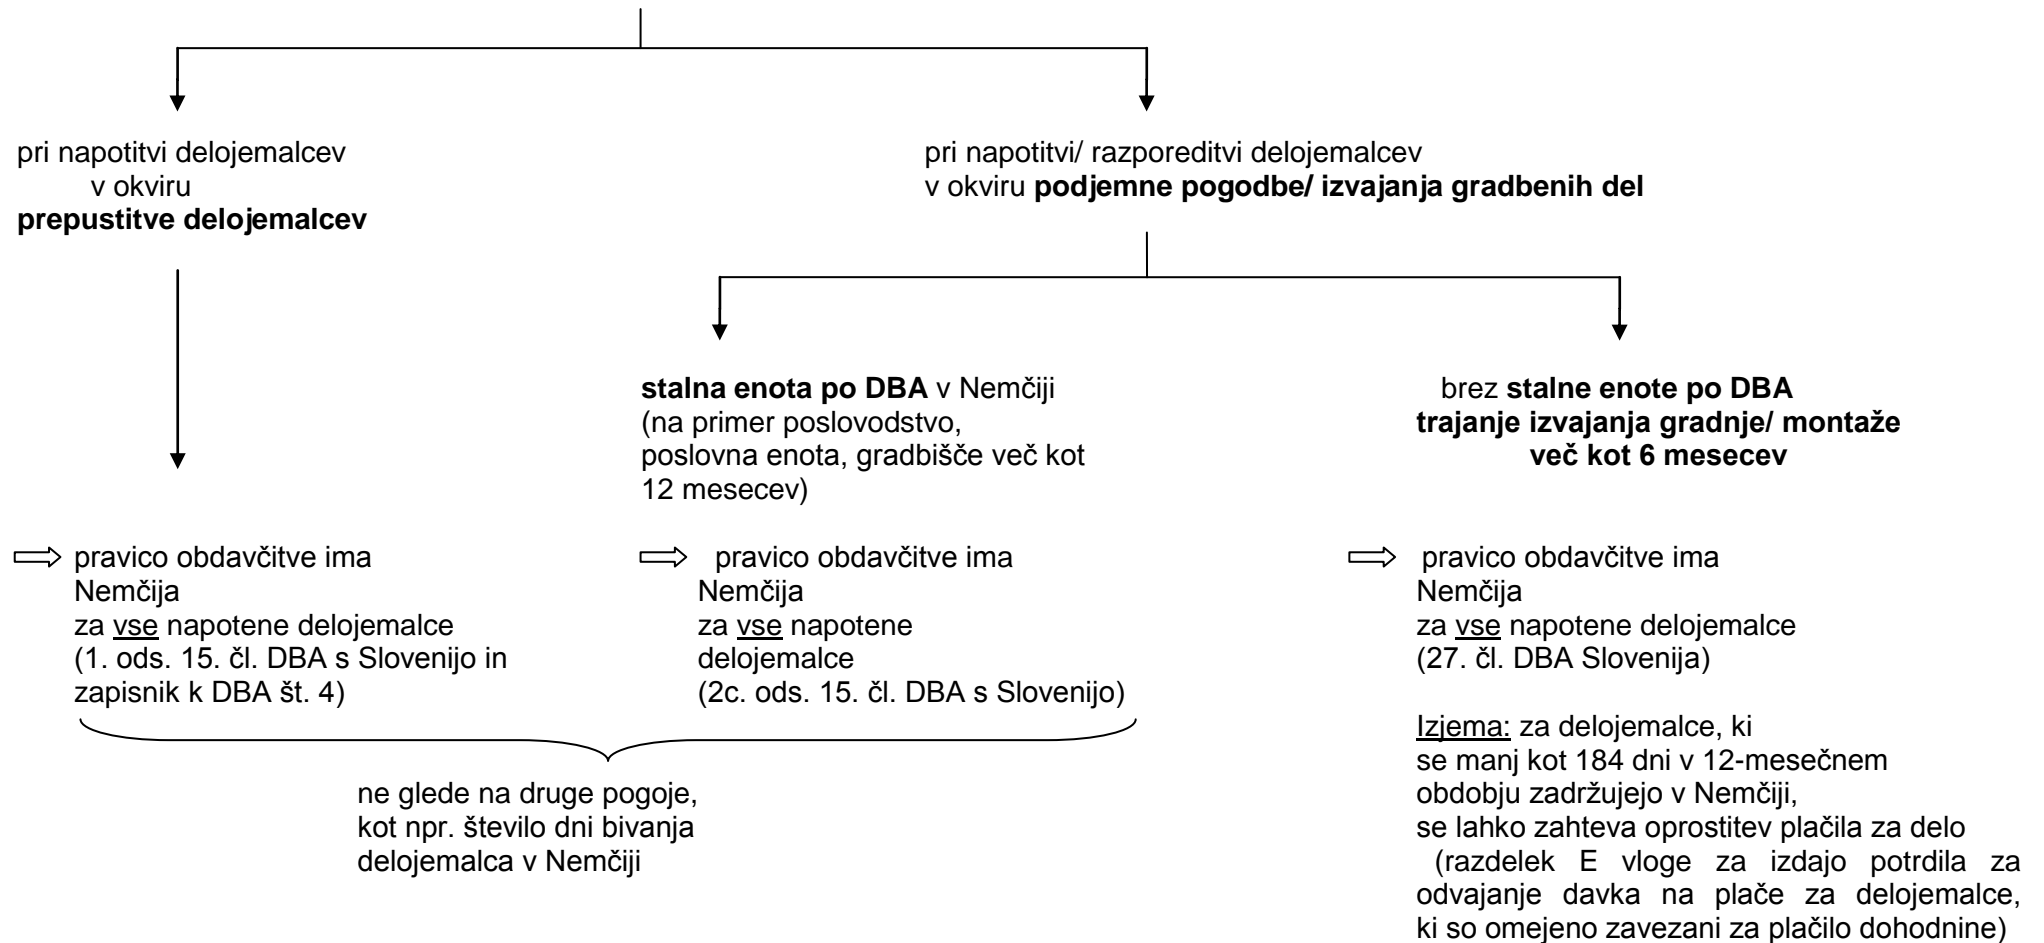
pri napotitvi delojemalcev v okviru **prepustitve delojemalcev**

pri napotitvi/ razporeditvi delojemalcev v okviru **podjemne pogodbe/ izvajanja gradbenih del**

**stalna enota po DBA** v Nemčiji (na primer poslovodstvo, poslovna enota, gradbišče več kot 12 mesecev)

brez **stalne enote po DBA trajanje izvajanja gradnje/ montaže več kot 6 mesecev**

⟹ pravico obdavčitve ima Nemčija za vse napotene delojemalce (1. ods. 15. čl. DBA s Slovenijo in zapisnik k DBA št. 4)

⟹ pravico obdavčitve ima Nemčija za vse napotene delojemalce (2c. ods. 15. čl. DBA s Slovenijo)

⟹ pravico obdavčitve ima Nemčija za vse napotene delojemalce (27. čl. DBA Slovenija)

Izjema: za delojemalce, ki se manj kot 184 dni v 12-mesečnem obdobju zadržujejo v Nemčiji, se lahko zahteva oprostitev plačila za delo (razdelek E vloge za izdajo potrdila za odvajanje davka na plače za delojemalce, ki so omejeno zavezani za plačilo dohodnine)

ne glede na druge pogoje, kot npr. število dni bivanja delojemalca v Nemčiji